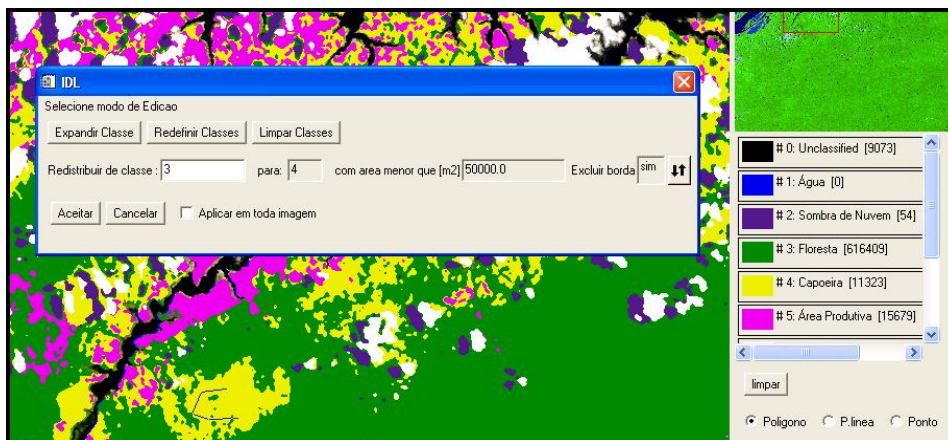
IDL

Selecione modo de Edicao

Expandir Classe | Redefinir Classes | Limpar Classes

Redistribuir de classe : 3 para: 4 com area menor que [m2] 50000.0 Excluir borda sim

Aceitar | Cancelar | Aplicar em toda imagem

# 0: Unclassified [9073]
# 1: Água [0]
# 2: Sombra de Nuvem [54]
# 3: Floresta [616409]
# 4: Capoeira [11323]
# 5: Área Produtiva [15679]

limpar

Poligono P.linea Ponto